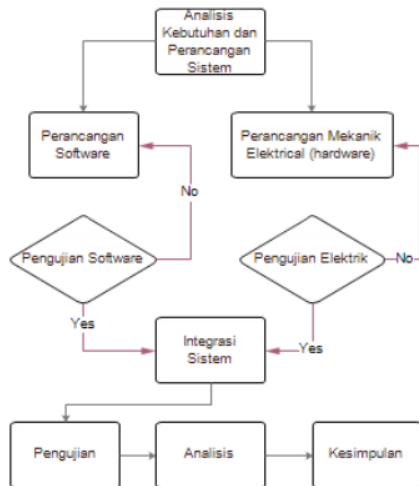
Analisis Kebutuhan dan Perancangan Sistem

Perancangan Software

Perancangan Mekanik Elektrical (hardware)

No

Pengujian Software

Pengujian Elektrik

No

Yes

Integrasi Sistem

Yes

Pengujian

Analisis

Kesimpulan